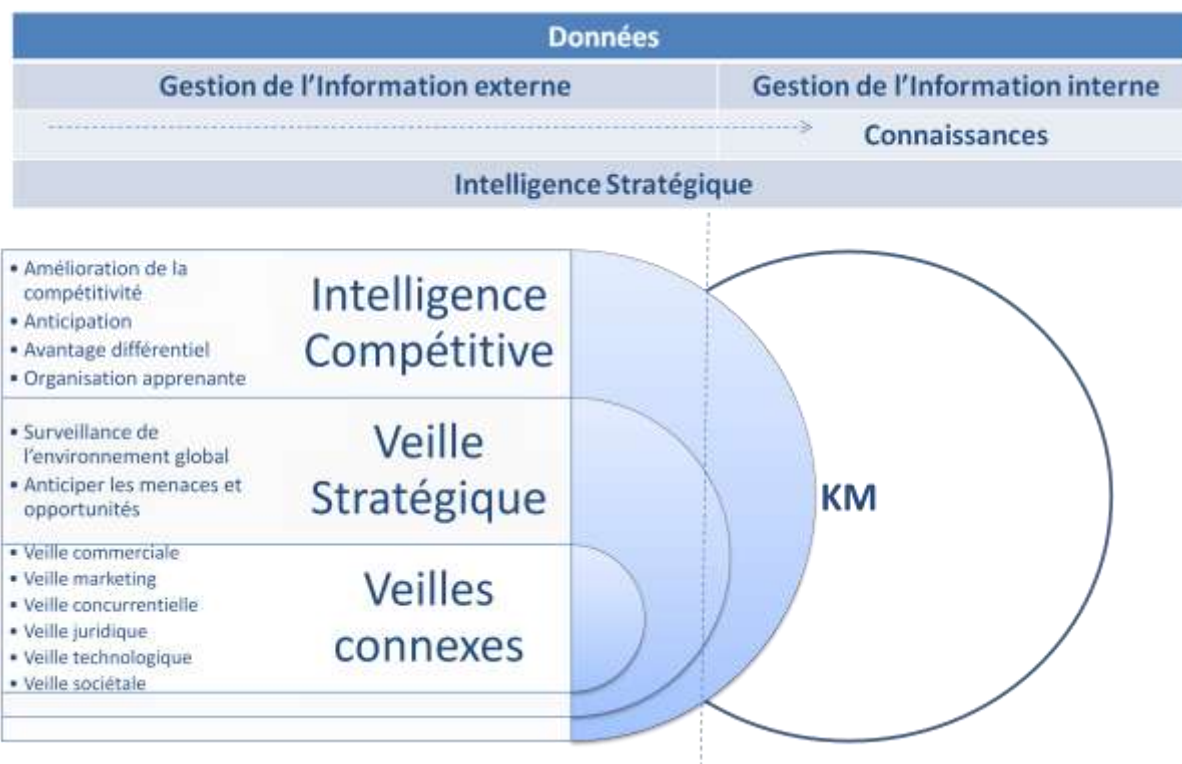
Données

Gestion de l'Information externe

Gestion de l'Information interne

Connaissances

Intelligence Stratégique

- Amélioration de la compétitivité
- Anticipation
- Avantage différentiel
- Organisation apprenante

Intelligence Compétitive

- Surveillance de l'environnement global
- Anticiper les menaces et opportunités

Veille Stratégique

- Veille commerciale
- Veille marketing
- Veille concurrentielle
- Veille juridique
- Veille technologique
- Veille sociétale

Veilles connexes

KM